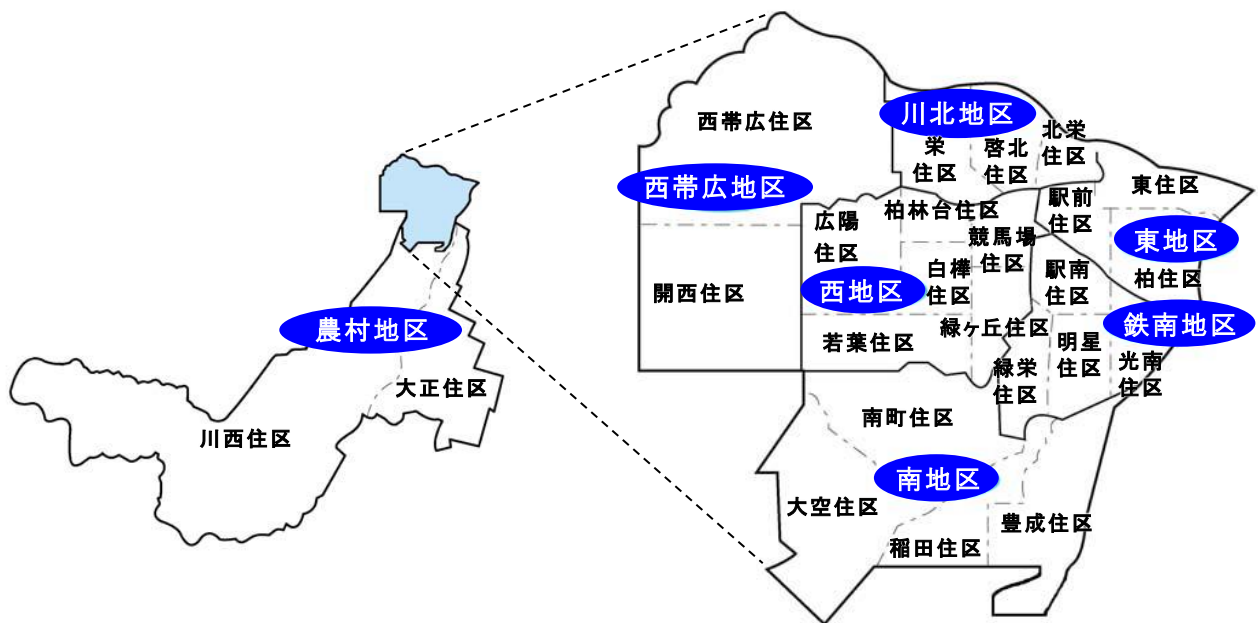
農村地区
大正住区
川西住区
西帯広住区
西帯広地区
開西住区
川北地区
栄住区
啓北住区
北栄住区
東住区
柏林台住区
駅前住区
広陽住区
競馬場住区
東地区
柏住区
白樺住区
西地区
駅南住区
鉄南地区
緑ヶ丘住区
若葉住区
明星住区
光南住区
緑栄住区
南町住区
南地区
大空住区
豊成住区
稲田住区